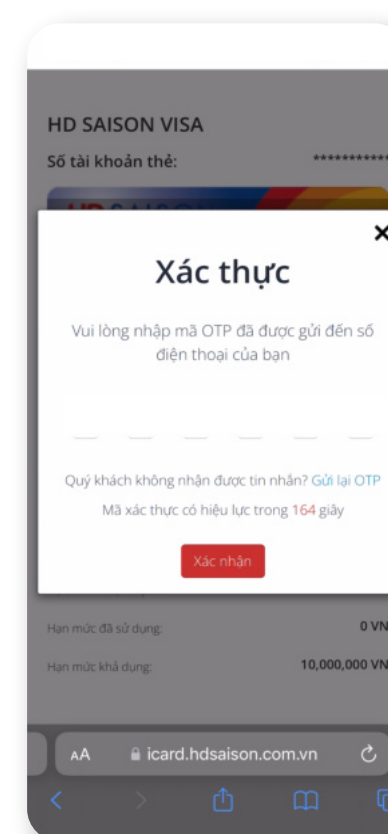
HD SAISON VISA
Số tài khoản thẻ: **********

Xác thực

Vui lòng nhập mã OTP đã được gửi đến số điện thoại của bạn

Quý khách không nhận được tin nhắn? Gửi lại OTP
Mã xác thực có hiệu lực trong 164 giây

Xác nhận

Hạn mức đã sử dụng: 0 VN
Hạn mức khả dụng: 10,000,000 VN

AA icard.hdsaison.com.vn